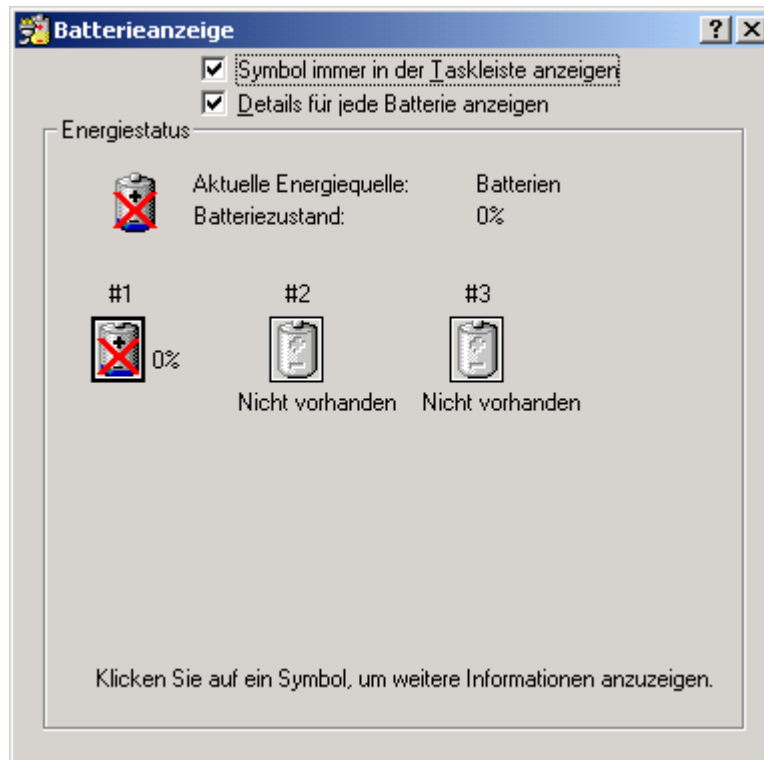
Batterieanzeige

?

X

Symbol immer in der Taskleiste anzeigen

Details für jede Batterie anzeigen

Energiestatus

| Aktuelle Energiequelle: | Batterien |
|---|---|
| Batteriezustand: | 0% |

#1

0%

#2

Nicht vorhanden

#3

Nicht vorhanden

Klicken Sie auf ein Symbol, um weitere Informationen anzuzeigen.